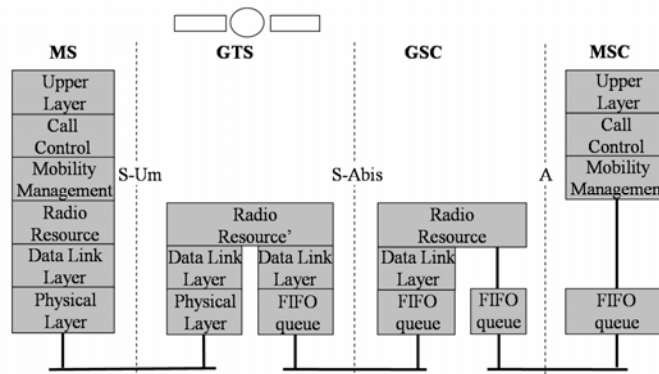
MS

GTS

GSC

MSC

Upper Layer

Call Control

Mobility Management

Radio Resource

Data Link Layer

Physical Layer

S-Um

Radio Resource'

Data Link Layer

Physical Layer

Data Link Layer

FIFO queue

S-Abis

Radio Resource

Data Link Layer

FIFO queue

FIFO queue

A

Upper Layer

Call Control

Mobility Managemen

FIFO queue